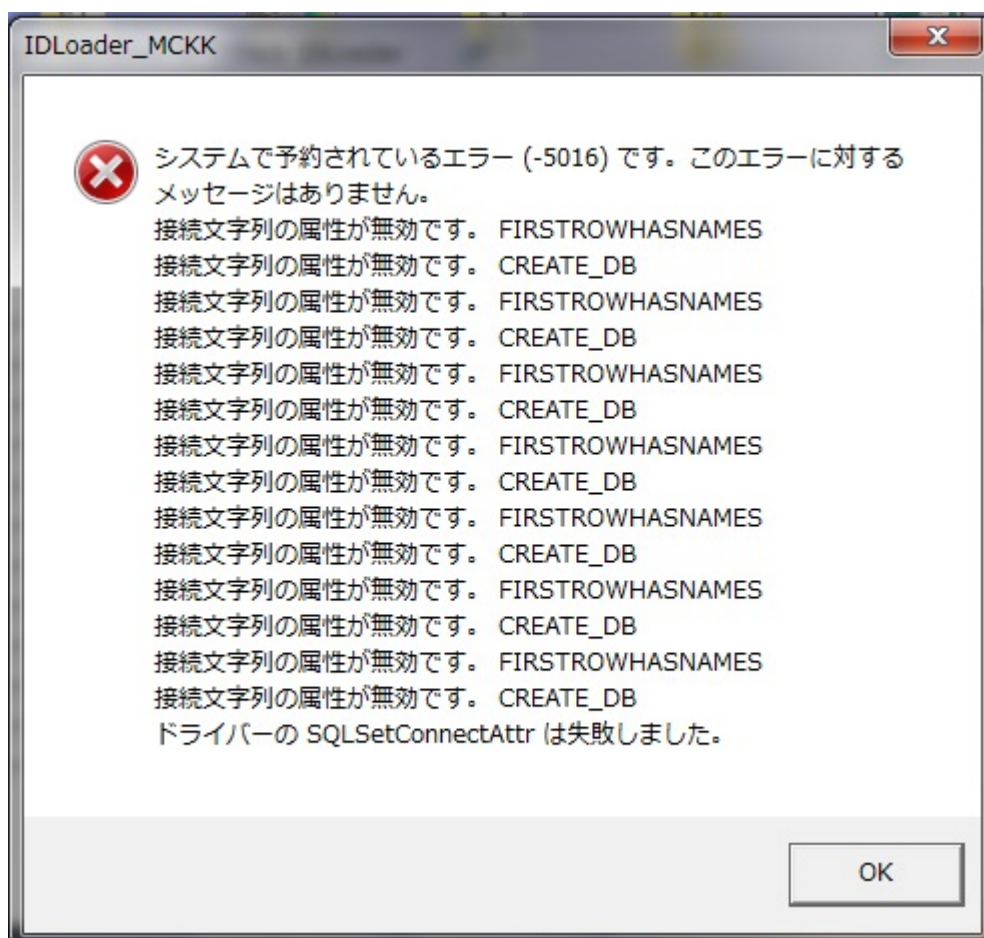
IDLoader_MCKK

システムで予約されているエラー (-5016) です。このエラーに対するメッセージはありません。
接続文字列の属性が無効です。 FIRSTROWHASNAMES
接続文字列の属性が無効です。 CREATE_DB
接続文字列の属性が無効です。 FIRSTROWHASNAMES
接続文字列の属性が無効です。 CREATE_DB
接続文字列の属性が無効です。 FIRSTROWHASNAMES
接続文字列の属性が無効です。 CREATE_DB
接続文字列の属性が無効です。 FIRSTROWHASNAMES
接続文字列の属性が無効です。 CREATE_DB
接続文字列の属性が無効です。 FIRSTROWHASNAMES
接続文字列の属性が無効です。 CREATE_DB
接続文字列の属性が無効です。 FIRSTROWHASNAMES
接続文字列の属性が無効です。 CREATE_DB
接続文字列の属性が無効です。 FIRSTROWHASNAMES
接続文字列の属性が無効です。 CREATE_DB
ドライバーの SQLSetConnectAttr は失敗しました。

OK